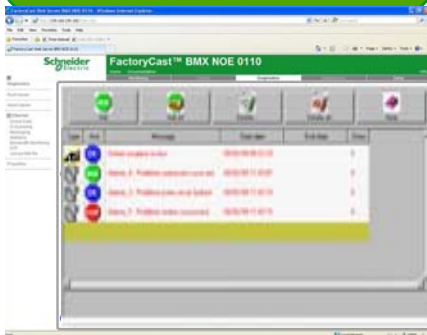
Schneider Electric

FactoryCast™ BMX NOE 0110

Diagnostics

Type | Ack | Message | Start date | End date | Class

Alarm_2: Problème ouverture vanne est

Alarm_3: Problème pression circuit hydraulique

Alarm_1: Problème moteur compresseur